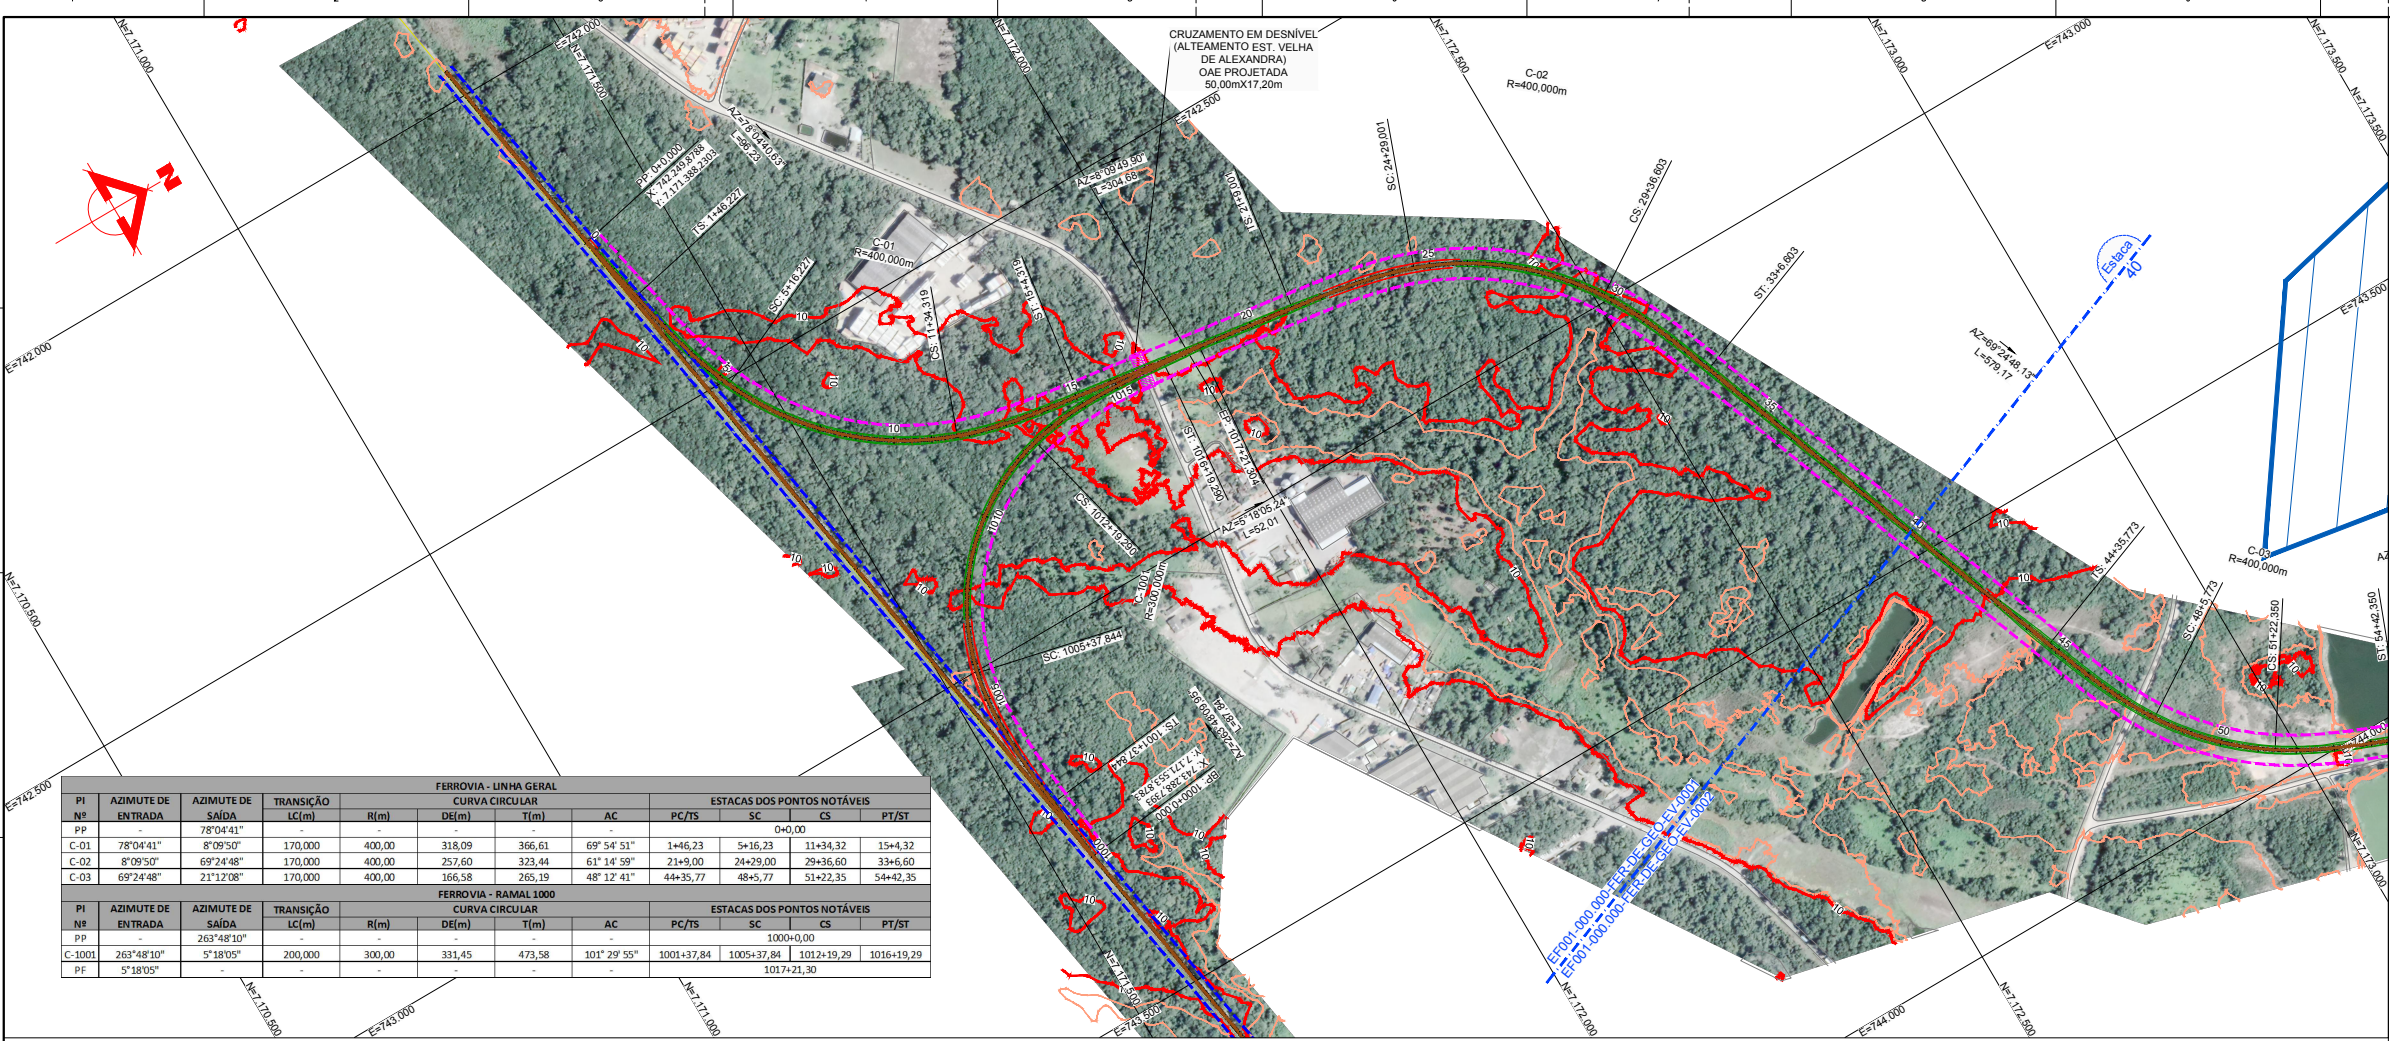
CRUZAMENTO EM DESNÍVEL
(ALTEAMENTO EST. VELHA
DE ALEXANDRA)
OAE PROJETADA
50,00mX17,20m

N=7.171.000
N=7.171.500
N=7.172.000
N=7.172.500
N=7.173.000
N=7.173.500
E=742.000
E=742.500
E=743.000
E=743.500
E=744.000
N=7.170.500
N=7.172.000
N=7.171.000
N=7.170.500

PP: 0+0,000
X: 742.249,8788
Y: 7.171.388,7303
AZ=78°04'40.63"
L=96,23
TS: 1+46,227
C-01
R=400,000m
SC: 5+16,227
CS: 11+34,319
ST: 15+4,319
AZ=8°09'49.90"
L=304,68
TS: 21+9,004
SC: 24+29,001
CS: 29+36,603
C-02
R=400,000m
ST: 33+6,603
AZ=69°24'48.13"
L=579,17
Estaca
40
C-03
R=400,000m
TS: 44+35,773
SC: 48+5,773
CS: 51+22,350
ST: 54+42,350
EP: 1017+21,304
ST: 1016+19,290
AZ=5°18'05.24"
L=52,01
CS: 1012+19,290
C-1001
R=300,000m
SC: 1005+37,844
TS: 1001+37,844
AZ=263°48'09.95"
L=37,84
BP: 1000+0,000
X: 743.388,7393
Y: 7.171.553,8783
EF001-000.000-FER-DE-GEO-EV-0001
EF001-000.000-FER-DE-GEO-EV-0002

FERROVIA - LINHA GERAL
| PI Nº | AZIMUTE DE ENTRADA | AZIMUTE DE SAÍDA | TRANSIÇÃO LC(m) | R(m) | DE(m) | T(m) | AC | PC/TS | SC | CS | PT/ST |
|---|---|---|---|---|---|---|---|---|---|---|---|
| PP | - | 78°04'41" | - | - | - | - | - | 0+0,00 | | | |
| C-01 | 78°04'41" | 8°09'50" | 170,000 | 400,00 | 318,09 | 366,61 | 69° 54' 51" | 1+46,23 | 5+16,23 | 11+34,32 | 15+4,32 |
| C-02 | 8°09'50" | 69°24'48" | 170,000 | 400,00 | 257,60 | 323,44 | 61° 14' 59" | 21+9,00 | 24+29,00 | 29+36,60 | 33+6,60 |
| C-03 | 69°24'48" | 21°12'08" | 170,000 | 400,00 | 166,58 | 265,19 | 48° 12' 41" | 44+35,77 | 48+5,77 | 51+22,35 | 54+42,35 |

FERROVIA - RAMAL 1000
| PI Nº | AZIMUTE DE ENTRADA | AZIMUTE DE SAÍDA | TRANSIÇÃO LC(m) | R(m) | DE(m) | T(m) | AC | PC/TS | SC | CS | PT/ST |
|---|---|---|---|---|---|---|---|---|---|---|---|
| PP | - | 263°48'10" | - | - | - | - | - | 1000+0,00 | | | |
| C-1001 | 263°48'10" | 5°18'05" | 200,000 | 300,00 | 331,45 | 473,58 | 101° 29' 55" | 1001+37,84 | 1005+37,84 | 1012+19,29 | 1016+19,29 |
| PF | 5°18'05" | - | - | - | - | - | - | 1017+21,30 | | | |